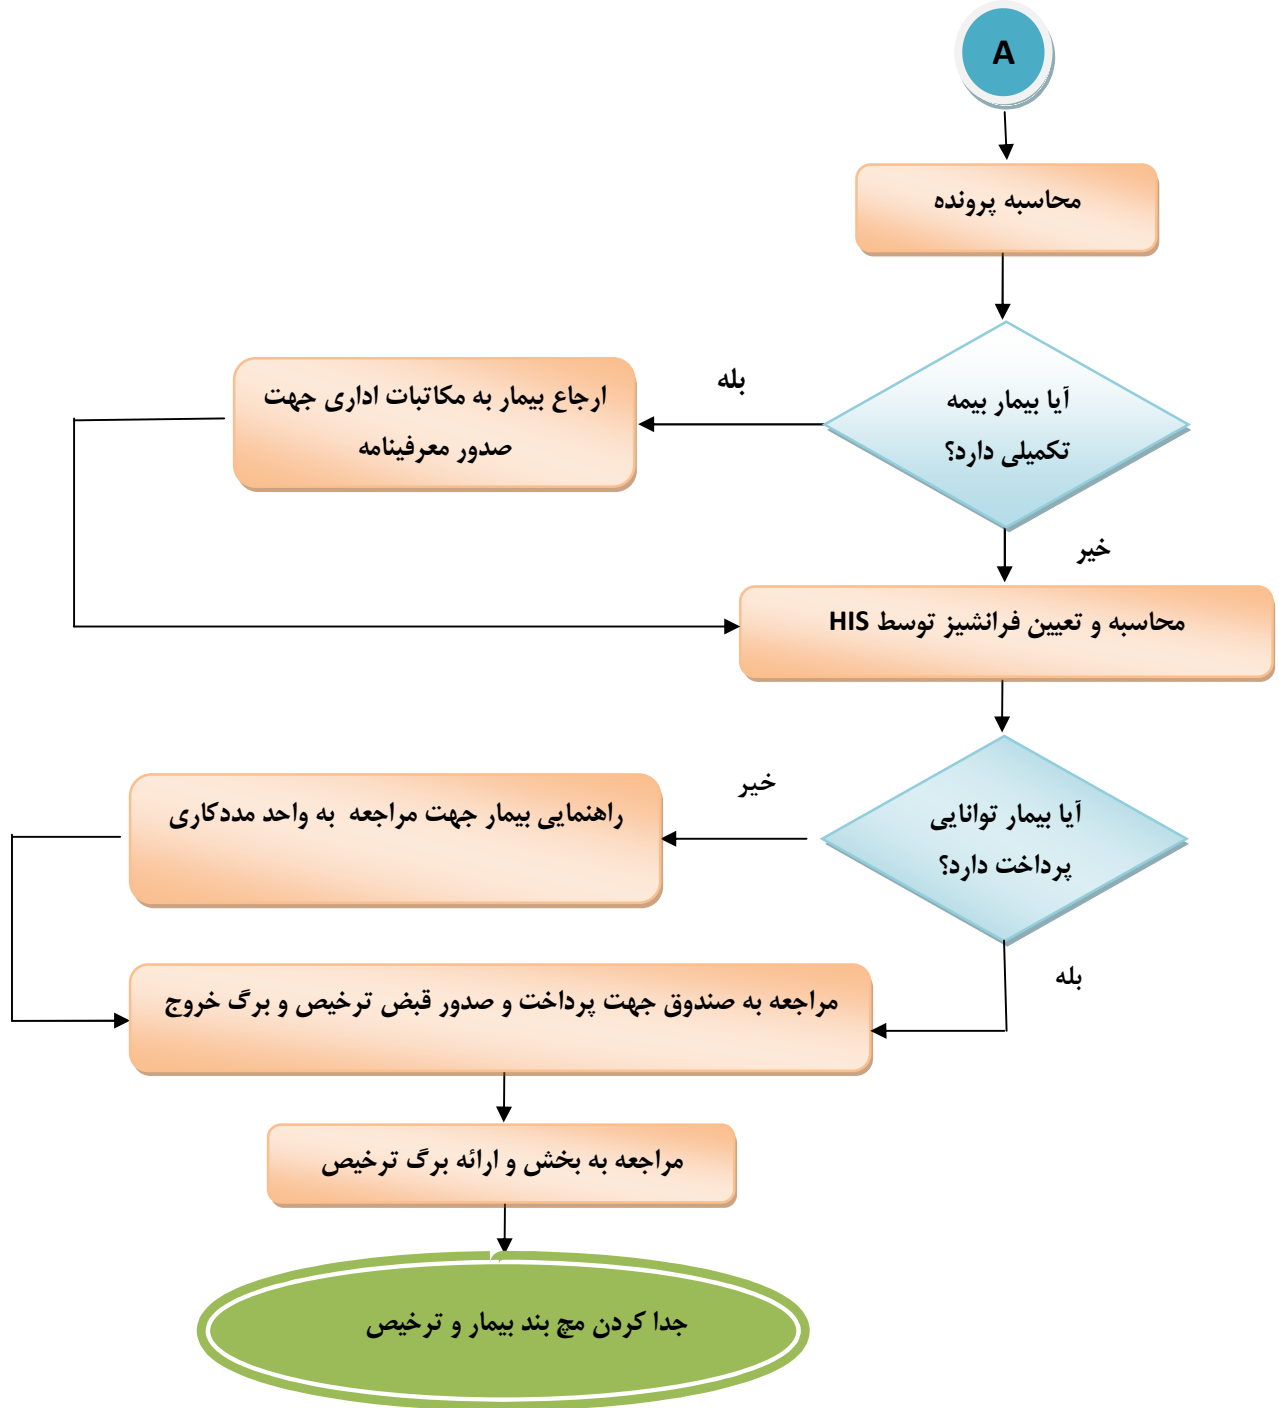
A

محاسبه پرونده

آیا بیمار بیمه تکمیلی دارد؟

بله

ارجاع بیمار به مکاتبات اداری جهت صدور معرفینامه

خیر

محاسبه و تعیین فرانشیز توسط HIS

آیا بیمار توانایی پرداخت دارد؟

خیر

راهنمایی بیمار جهت مراجعه به واحد مددکاری

بله

مراجعه به صندوق جهت پرداخت و صدور قبض ترخیص و برگ خروج

مراجعه به بخش و ارائه برگ ترخیص

جدا کردن مچ بند بیمار و ترخیص